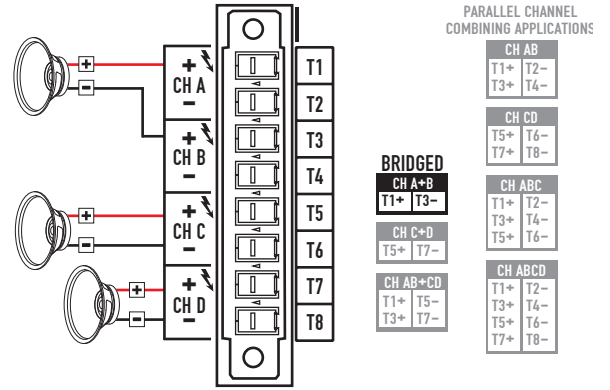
+
−
+
CH A
−
+
CH B
−
+
−
+
CH C
−
+
−
+
CH D
−

T1
T2
T3
T4
T5
T6
T7
T8

BRIDGED

| CH A+B | |
|---|---|
| T1+ | T3− |

| CH C+D | |
|---|---|
| T5+ | T7− |

| CH AB+CD | |
|---|---|
| T1+ | T5− |
| T3+ | T7− |

PARALLEL CHANNEL COMBINING APPLICATIONS

| CH AB | |
|---|---|
| T1+ | T2− |
| T3+ | T4− |

| CH CD | |
|---|---|
| T5+ | T6− |
| T7+ | T8− |

| CH ABC | |
|---|---|
| T1+ | T2− |
| T3+ | T4− |
| T5+ | T6− |

| CH ABCD | |
|---|---|
| T1+ | T2− |
| T3+ | T4− |
| T5+ | T6− |
| T7+ | T8− |